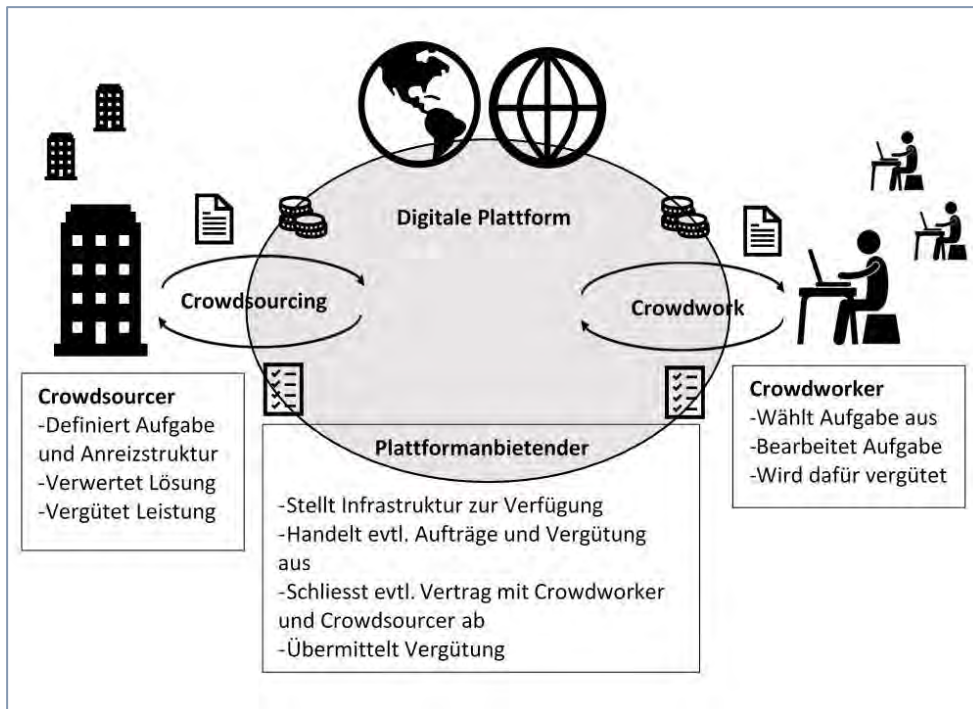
Digitale Plattform

Crowdsourcing

Crowdwork

Crowdsourcer
-Definiert Aufgabe und Anreizstruktur
-Verwertet Lösung
-Vergütet Leistung

Plattformanbietender
-Stellt Infrastruktur zur Verfügung
-Handelt evtl. Aufträge und Vergütung aus
-Schliesst evtl. Vertrag mit Crowdworker und Crowdsourcer ab
-Übermittelt Vergütung

Crowdworker
-Wählt Aufgabe aus
-Bearbeitet Aufgabe
-Wird dafür vergütet